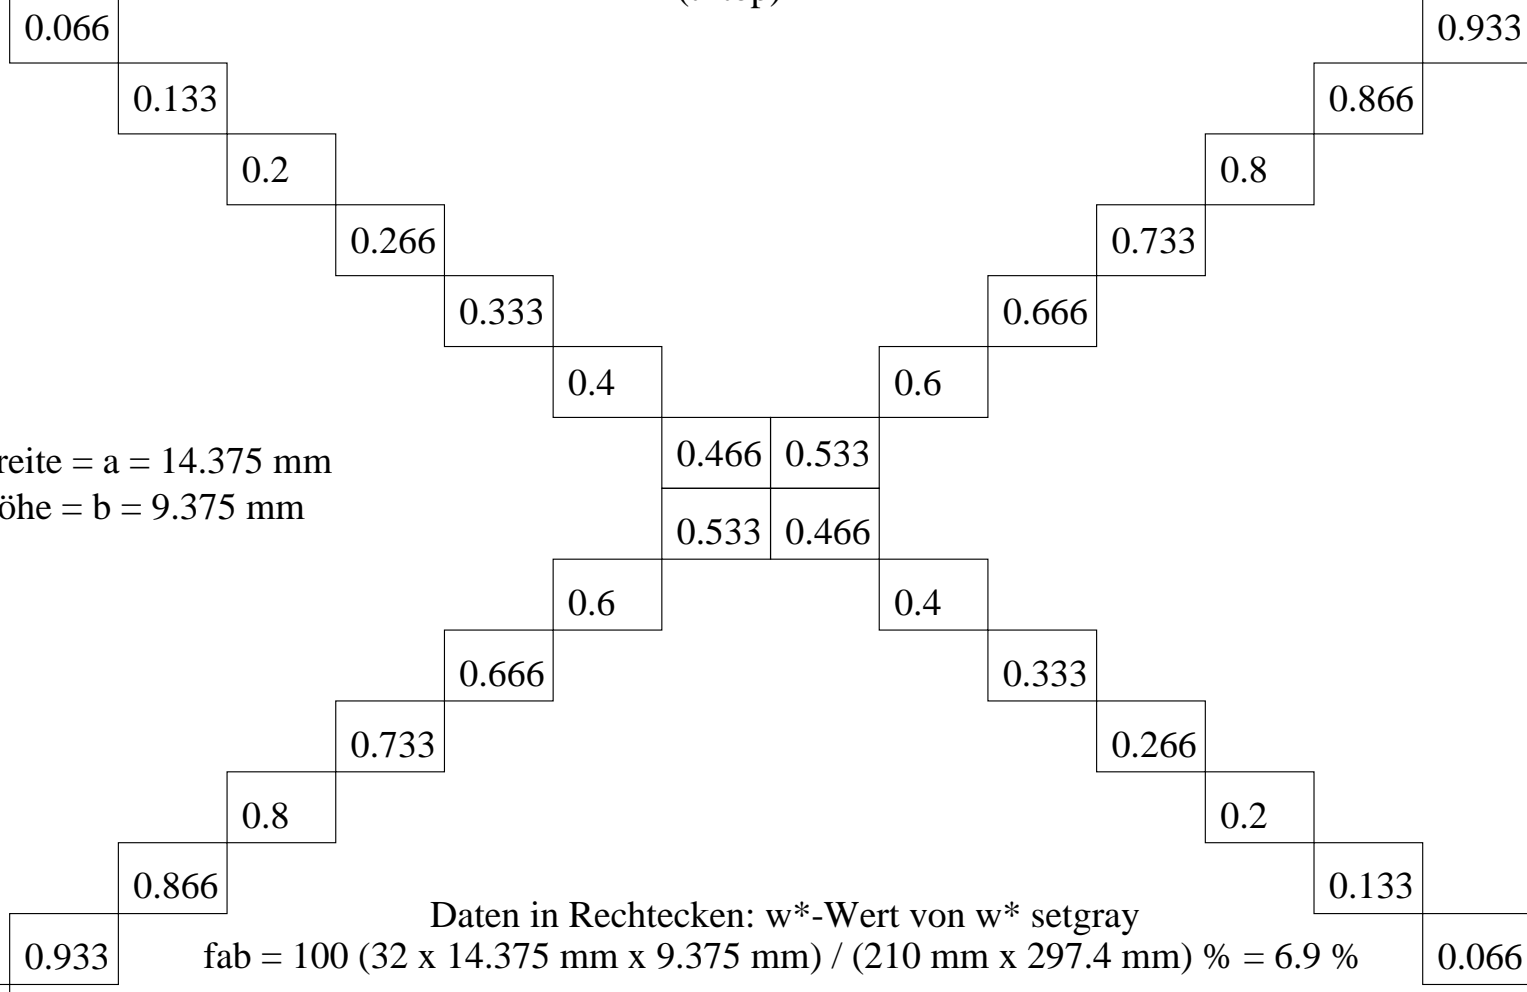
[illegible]

0.066

0.933

0.133

0.866

0.2

0.8

0.266

0.733

0.333

0.666

0.4

0.6

0.466 0.533

0.533 0.466

reite = a = 14.375 mm
öhe = b = 9.375 mm

0.6

0.4

0.666

0.333

0.733

0.266

0.8

0.2

0.866

0.133

Daten in Rechtecken: w*-Wert von w* setgray
fab = 100 (32 x 14.375 mm x 9.375 mm) / (210 mm x 297.4 mm) % = 6.9 %

0.933

0.066